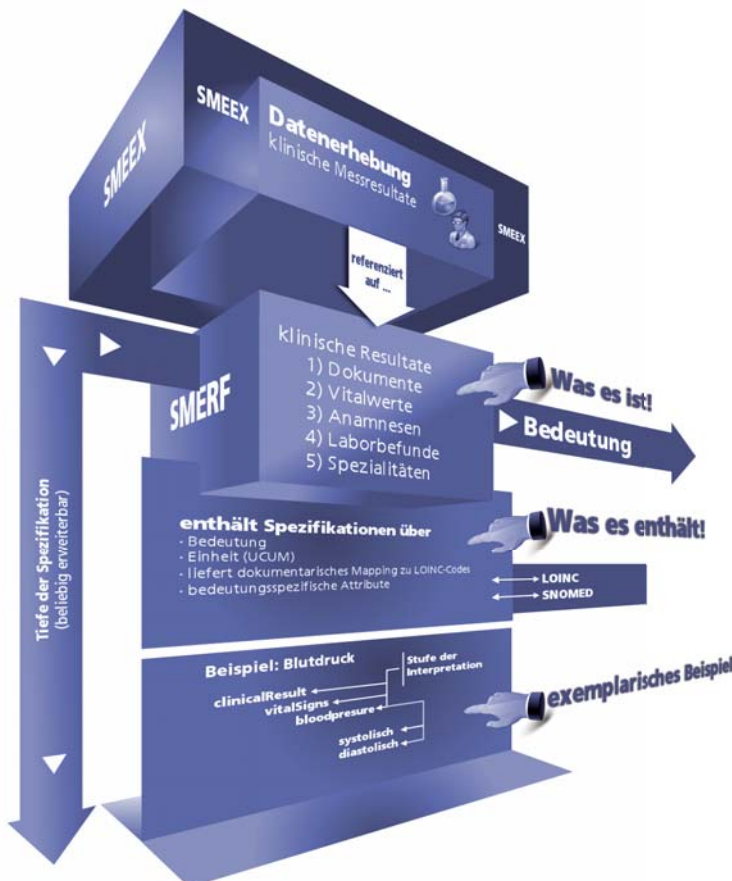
SMEEX

SMEEX

Datenerhebung
klinische Messresultate

SMEEX

referenziert auf ...

SMERF

klinische Resultate
1) Dokumente
2) Vitalwerte
3) Anamnesen
4) Laborbefunde
5) Spezialitäten

Was es ist!

Bedeutung

enthält Spezifikationen über
- Bedeutung
- Einheit (UCUM)
- liefert dokumentarisches Mapping zu LOINC-Codes
- bedeutungsspezifische Attribute

LOINC
SNOMED

Was es enthält!

Tiefe der Spezifikation
(beliebig erweiterbar)

Beispiel: Blutdruck

Stufe der Interpretation

clinicalResult
vitalSigns
bloodpresure
systolisch
diastolisch

exemplarisches Beispiel